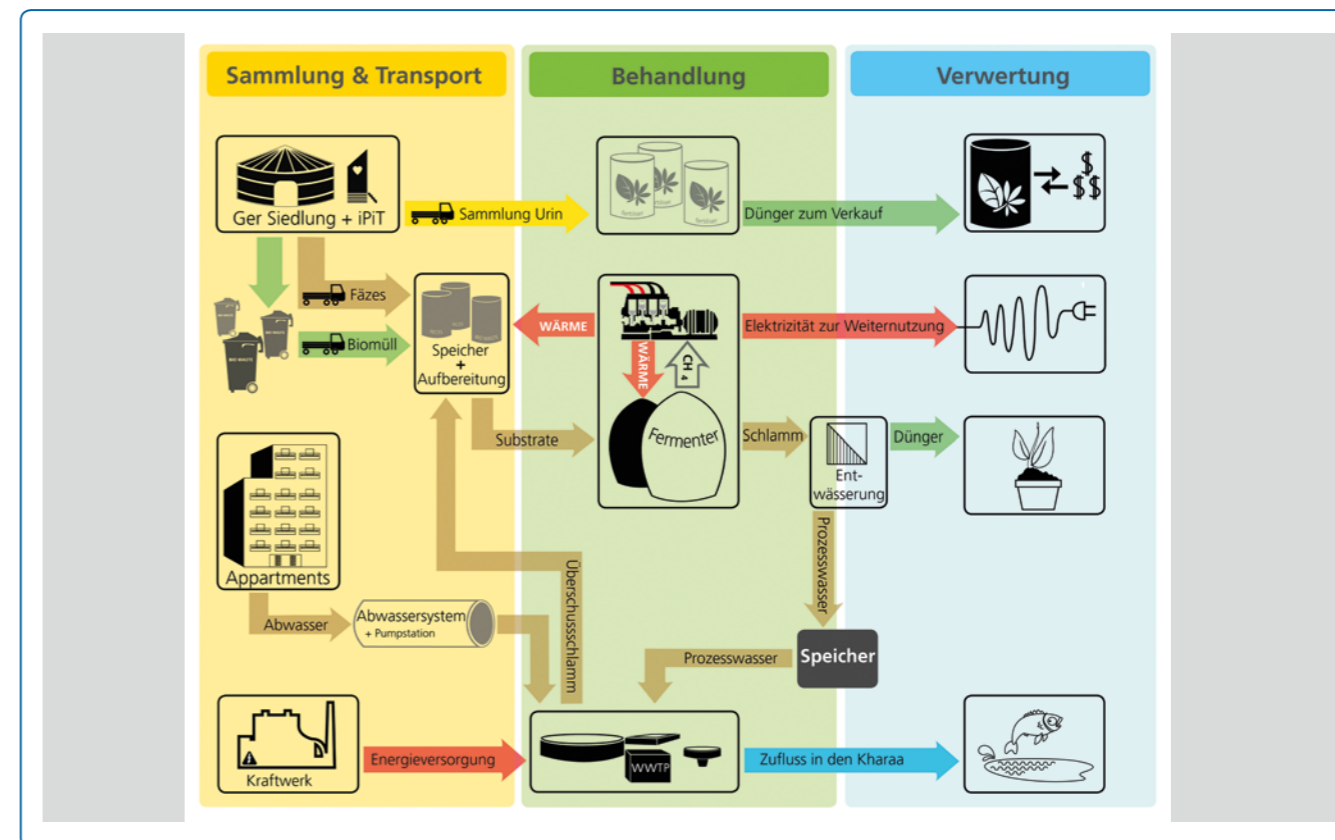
Sammlung & Transport

Behandlung

Verwertung

Ger Siedlung + iPiT

Sammlung Urin

fertilizer

Dünger zum Verkauf

$ $ $

Fäzes

Biomüll

BIO WASTE

Speicher + Aufbereitung

WÄRME

WÄRME

$CH_4$

Elektrizität zur Weiternutzung

Substrate

Fermenter

Schlamm

Ent-wässerung

Dünger

Appartments

Überschussschlamm

Prozesswasser

Abwasser

Abwassersystem + Pumpstation

Prozesswasser

Speicher

Kraftwerk

Energieversorgung

WWTP

Zufluss in den Kharaa